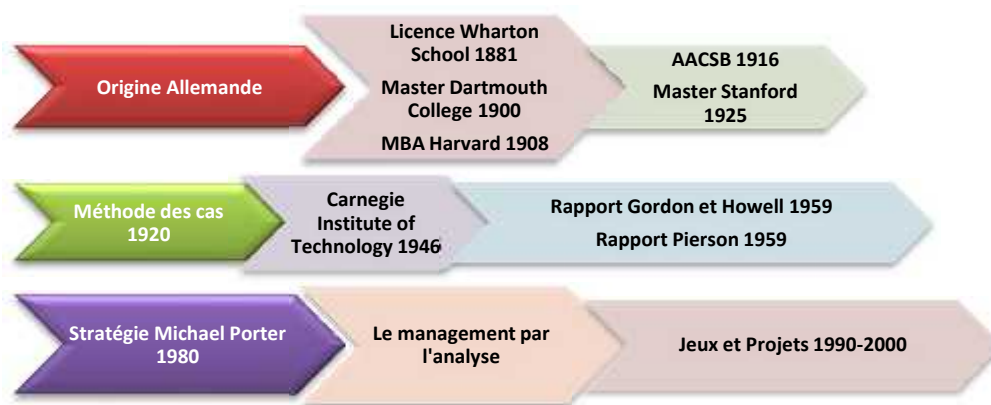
Origine Allemande

Licence Wharton School 1881

Master Dartmouth College 1900

MBA Harvard 1908

AACSB 1916

Master Stanford 1925

Méthode des cas 1920

Carnegie Institute of Technology 1946

Rapport Gordon et Howell 1959

Rapport Pierson 1959

Stratégie Michael Porter 1980

Le management par l'analyse

Jeux et Projets 1990-2000